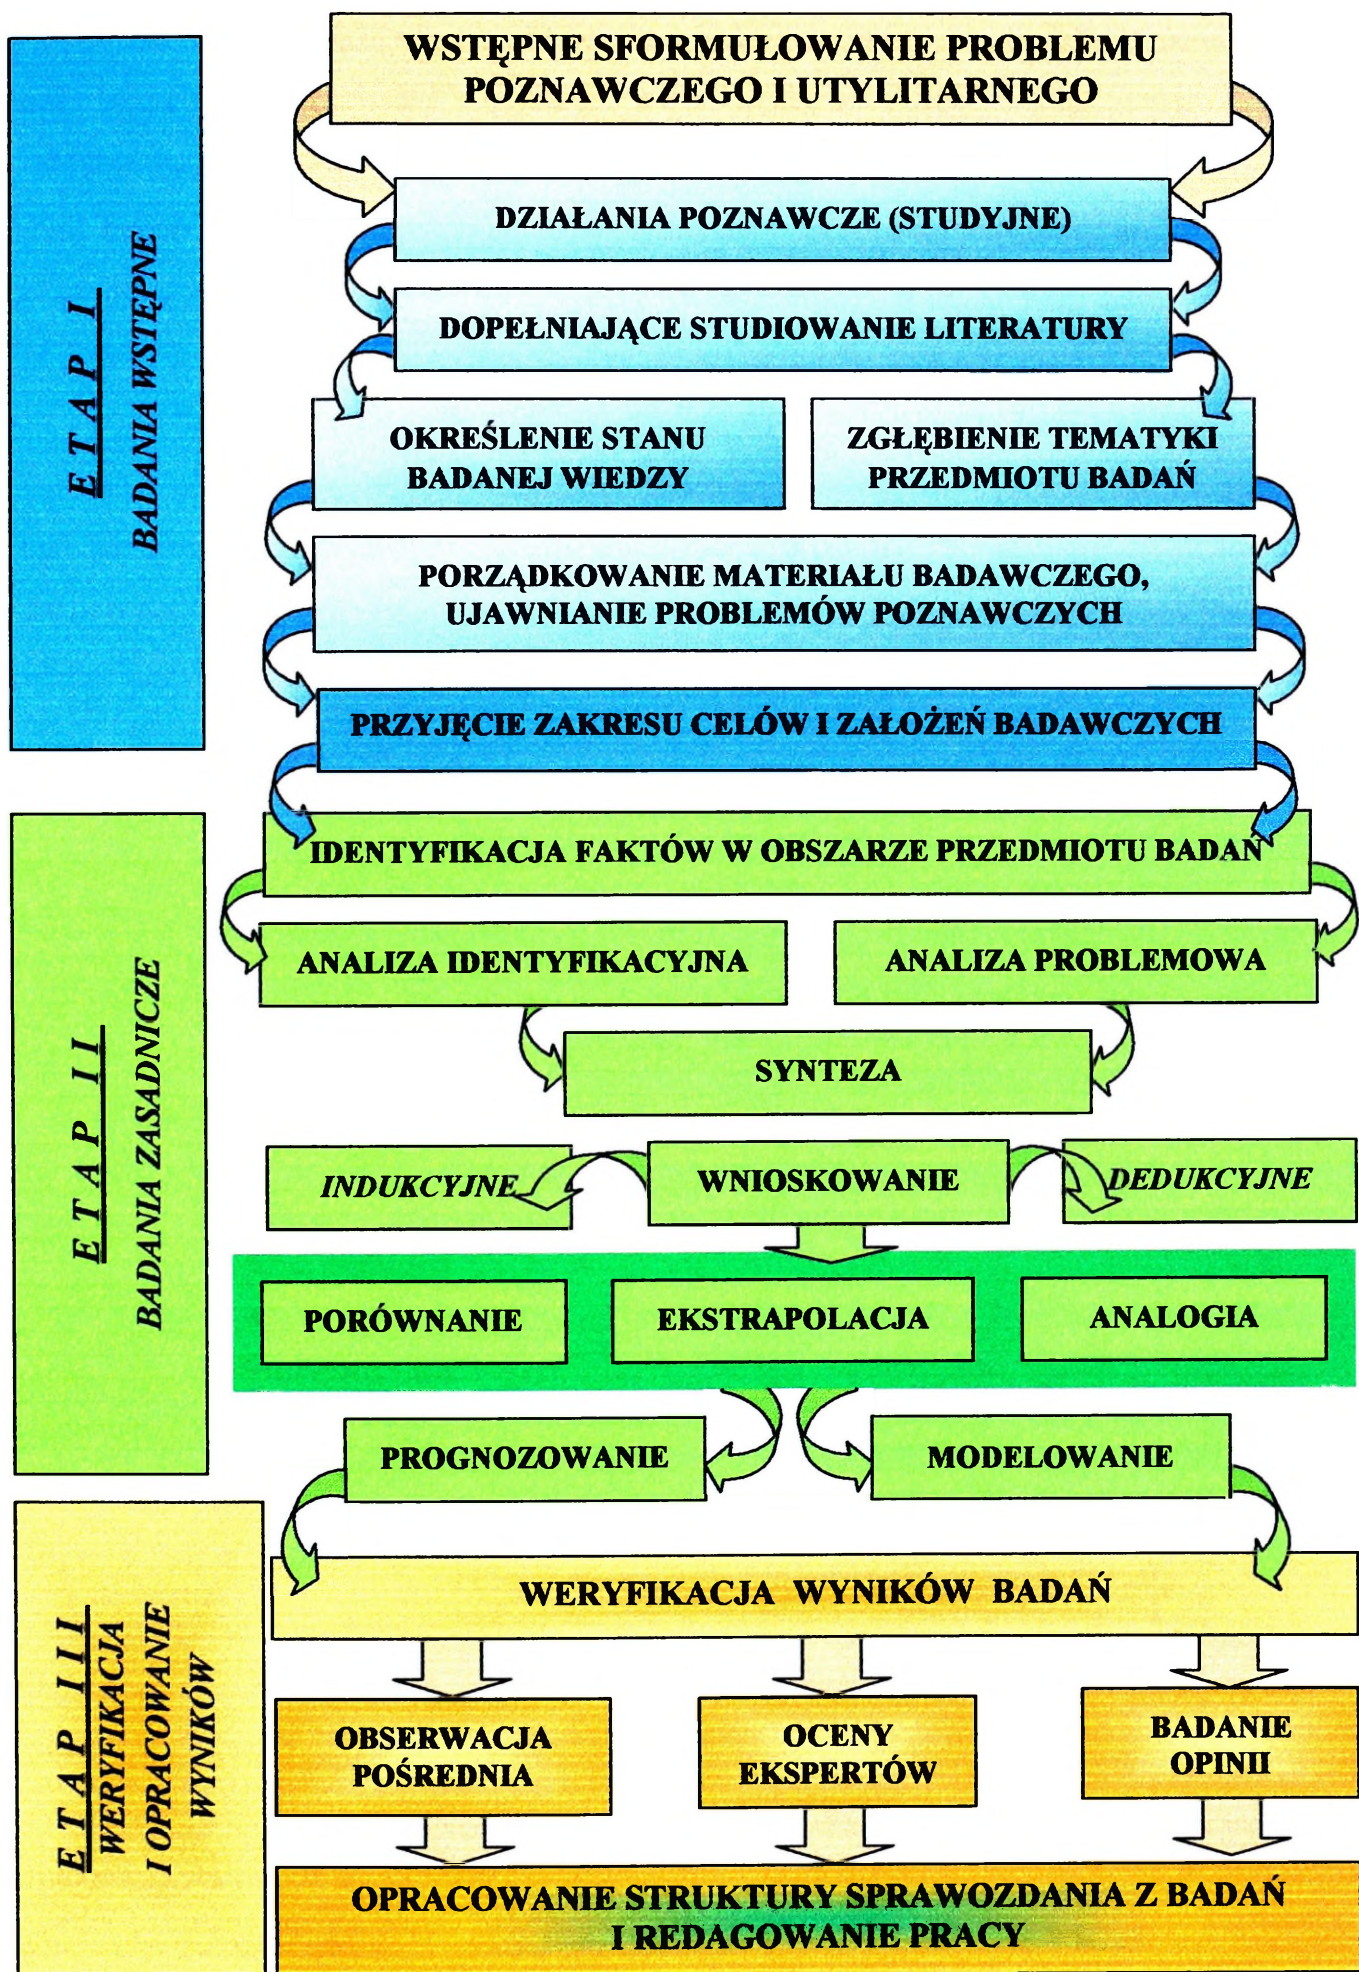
E T A P I
BADANIA WSTĘPNE

WSTĘPNE SFORMUŁOWANIE PROBLEMU POZNAWCZEGO I UTYLITARNEGO

DZIAŁANIA POZNAWCZE (STUDYJNE)

DOPEŁNIAJĄCE STUDIOWANIE LITERATURY

OKREŚLENIE STANU BADANEJ WIEDZY

ZGŁĘBIENIE TEMATYKI PRZEDMIOTU BADAŃ

PORZĄDKOWANIE MATERIAŁU BADAWCZEGO, UJAWNIANIE PROBLEMÓW POZNAWCZYCH

PRZYJĘCIE ZAKRESU CELÓW I ZAŁOŻEŃ BADAWCZYCH

E T A P I I
BADANIA ZASADNICZE

IDENTYFIKACJA FAKTÓW W OBSZARZE PRZEDMIOTU BADAŃ

ANALIZA IDENTYFIKACYJNA

ANALIZA PROBLEMOWA

SYNTEZA

INDUKCYJNE

WNIOSKOWANIE

DEDUKCYJNE

PORÓWNANIE

EKSTRAPOLACJA

ANALOGIA

PROGNOZOWANIE

MODELOWANIE

E T A P I I I
WERYFIKACJA I OPRACOWANIE WYNIKÓW

WERYFIKACJA WYNIKÓW BADAŃ

OBSERWACJA POŚREDNIA

OCENY EKSPERTÓW

BADANIE OPINII

OPRACOWANIE STRUKTURY SPRAWOZDANIA Z BADAŃ I REDAGOWANIE PRACY